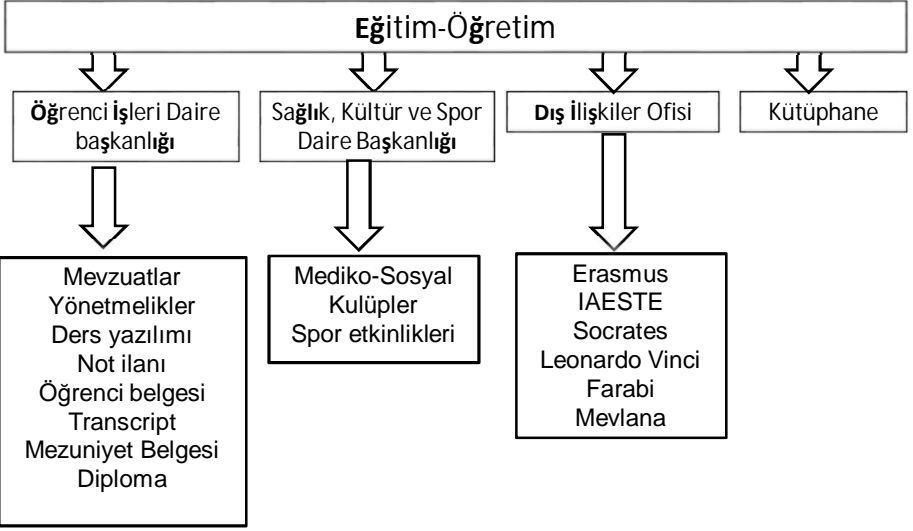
Eğitim-Öğretim

Öğrenci İşleri Daire başkanlığı

Sağlık, Kültür ve Spor Daire Başkanlığı

Dış İlişkiler Ofisi

Kütüphane

Mevzuatlar
Yönetmelikler
Ders yazılımı
Not ilanı
Öğrenci belgesi
Transcript
Mezuniyet Belgesi
Diploma

Mediko-Sosyal
Kulüpler
Spor etkinlikleri

Erasmus
IAESTE
Socrates
Leonardo Vinci
Farabi
Mevlana